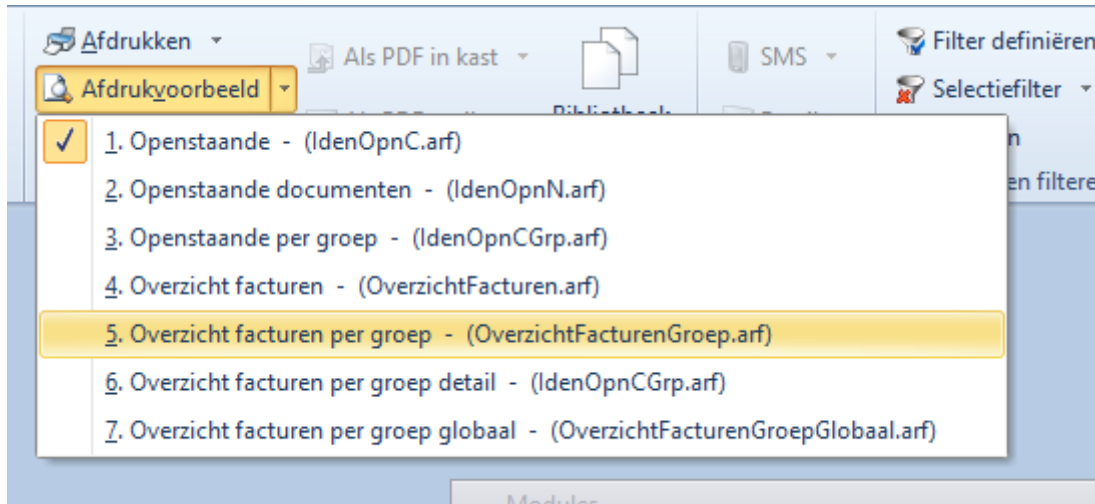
Afdrukken ▾
Afdrukvoorbeeld ▾
Als PDF in kast ▾
Bibliotheek
SMS ▾
Filter definiëren
Selectiefilter ▾
n
en filtere

✓ 1. Openstaande - (IdenOpnC.arf)
2. Openstaande documenten - (IdenOpnN.arf)
3. Openstaande per groep - (IdenOpnCGrp.arf)
4. Overzicht facturen - (OverzichtFacturen.arf)
5. Overzicht facturen per groep - (OverzichtFacturenGroep.arf)
6. Overzicht facturen per groep detail - (IdenOpnCGrp.arf)
7. Overzicht facturen per groep globaal - (OverzichtFacturenGroepGlobaal.arf)

Modules